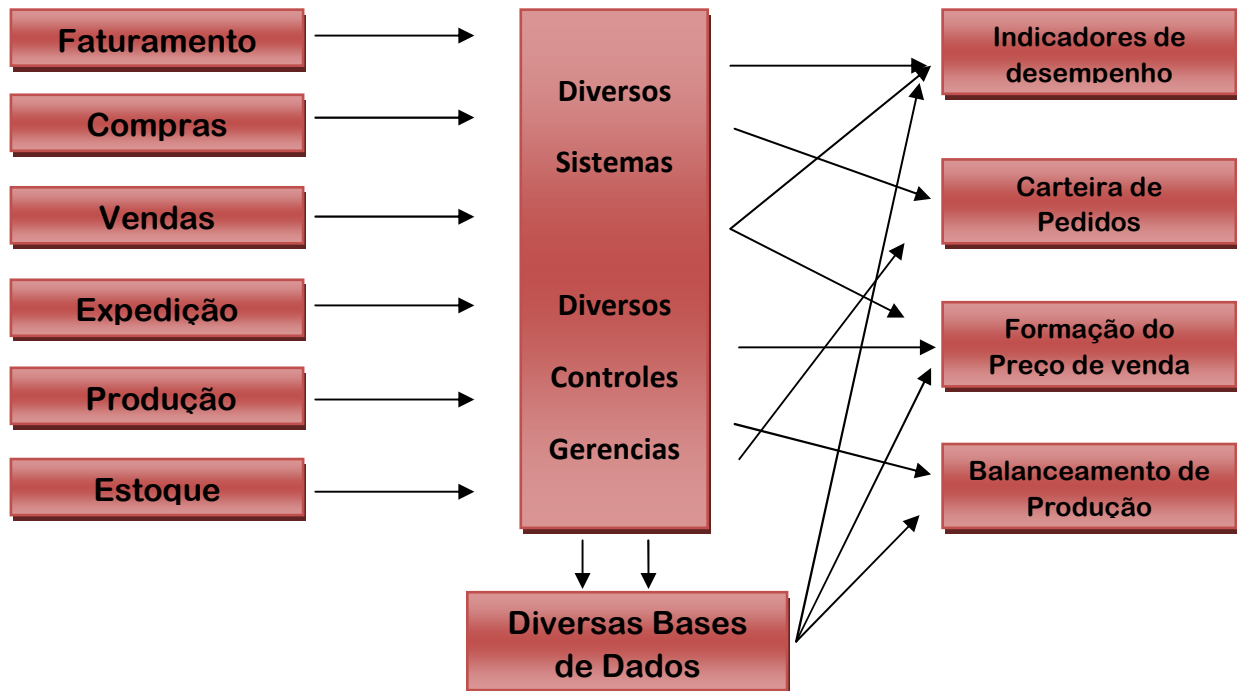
Faturamento

Compras

Vendas

Expedição

Produção

Estoque

Diversos

Sistemas

Diversos

Controles

Gerencias

Indicadores de desempenho

Carteira de Pedidos

Formação do Preço de venda

Balanceamento de Produção

Diversas Bases de Dados